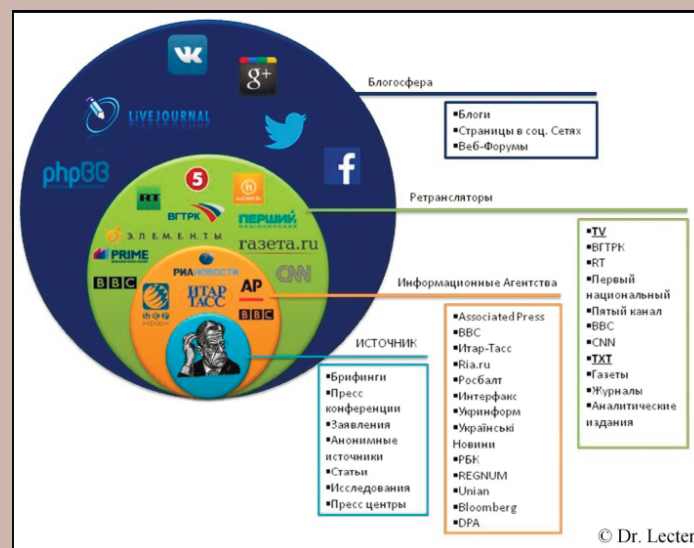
VK
g+
LIVEJOURNAL
phpBB
Блогосфера
▪Блоги
▪Страницы в соц. Сетях
▪Веб-Форумы
5
RT
ВГТРК
ПЕРШИЙ
ЭЛЕМЕНТЫ
PRIME
газета.ru
BBC
CNN
Ретрансляторы
▪TV
▪ВГТРК
▪RT
▪Первый национальный
▪Пятый канал
▪BBC
▪CNN
▪TXT
▪Газеты
▪Журналы
▪Аналитические издания
РИА НОВОСТИ
ИТАР ТАСС
AP
BBC
Информационные Агентства
▪Associated Press
▪BBC
▪Итар-Тасс
▪Ria.ru
▪Росбалт
▪Интерфакс
▪Укринформ
▪Українські Новини
▪РБК
▪REGNUM
▪Unian
▪Bloomberg
▪DPA
ИСТОЧНИК
▪Брифинги
▪Пресс конференции
▪Заявления
▪Анонимные источники
▪Статьи
▪Исследования
▪Пресс центры
© Dr. Lecter